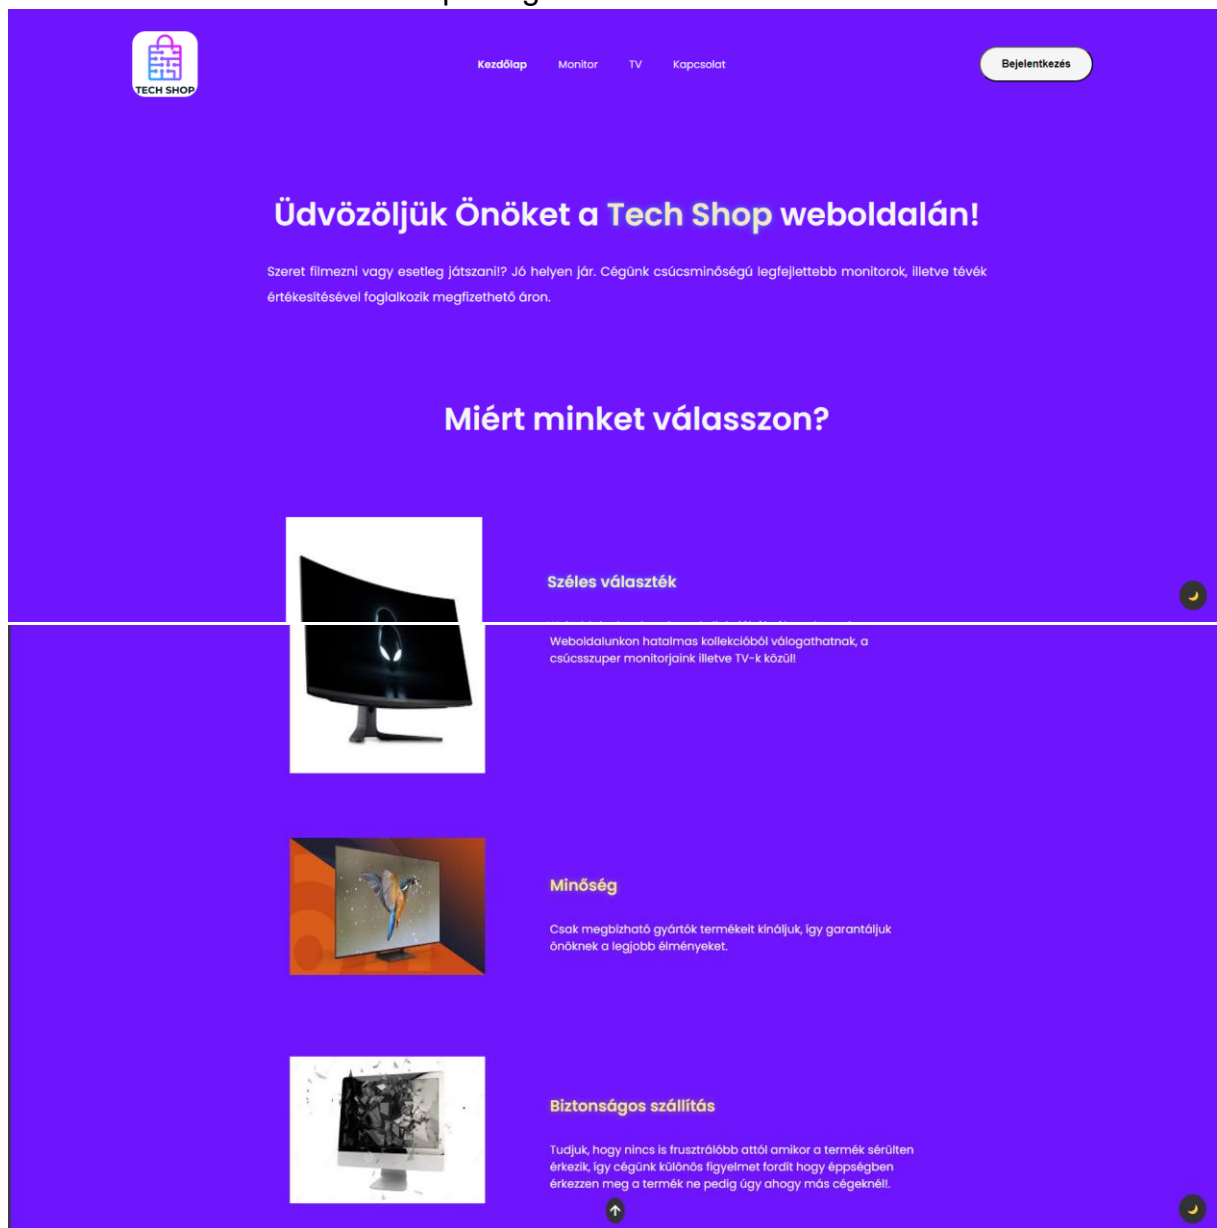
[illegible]

TECH SHOP

Kezdőlap Monitor TV Kapcsolat

Bejelentkezés

Üdvözöljük Önöket a Tech Shop weboldalán!

Szeret filmezni vagy esetleg játszani!? Jó helyen jár. Cégünk csúcsminőségű legfejlettebb monitorok, illetve tévék értékesítésével foglalkozik megfizethető áron.

Miért minket válasszon?

Széles választék

Weboldalunkon hatalmas kollekcióból válogathatnak, a csúcsszuper monitorjaink illetve TV-k közül!

Minőség

Csak megbízható gyártók termékeit kínáljuk, így garantáljuk önöknek a legjobb élményeket.

Biztonságos szállítás

Tudjuk, hogy nincs is frusztrálóbb attól amikor a termék sérülten érkezik, így cégünk különös figyelmet fordít hogy épségben érkezzen meg a termék ne pedig úgy ahogy más cégeknél!.